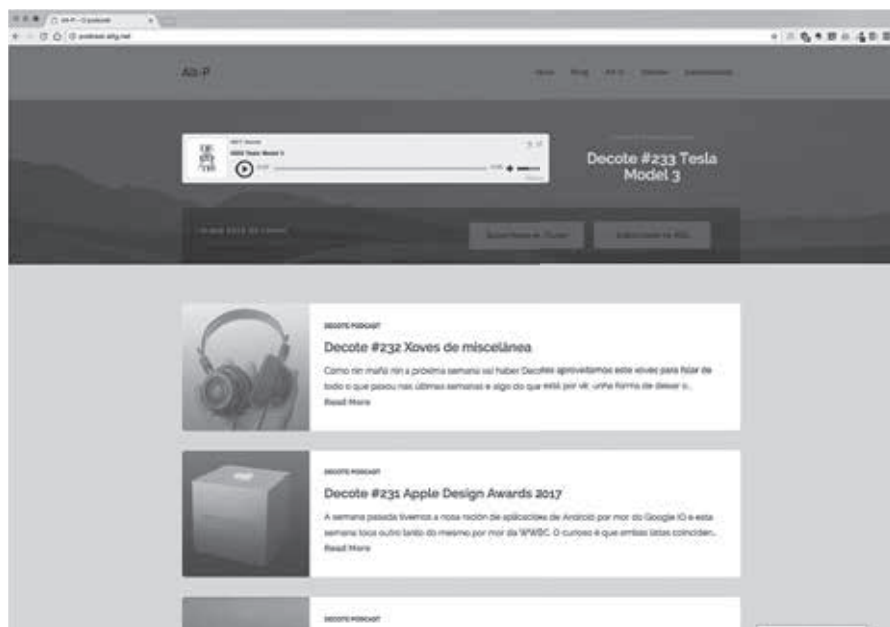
Alt-P

Decote #233 Tesla Model 3

DECOTE PODCAST

Decote #232 Xoves de miscelánea

Como nin mañá nin a próxima semana vai haber Decotes aproveitamos este xoves para falar de todo o que pasou nas últimas semanas e algo do que está por vir, unha forma de deixar o...

Read More

DECOTE PODCAST

Decote #231 Apple Design Awards 2017

A semana pasada tivemos a nosa ración de aplicacións de Android por mor do Google IO e esta semana toca outro tanto do mesmo por mor da WWDC. O curioso é que ambas datas coinciden...

Read More

DECOTE PODCAST